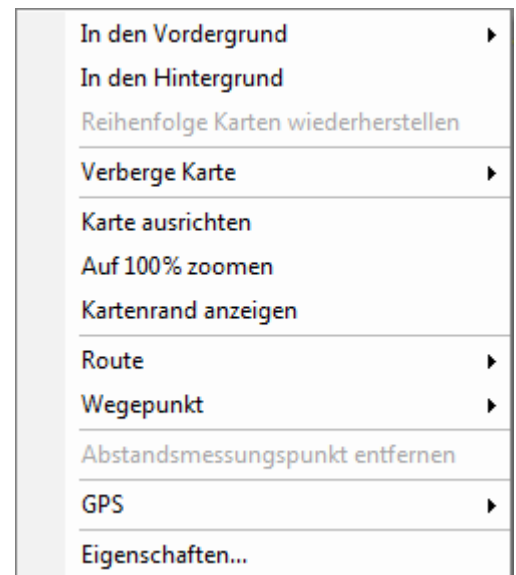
In den Vordergrund
In den Hintergrund
Reihenfolge Karten wiederherstellen

Verberge Karte

Karte ausrichten
Auf 100% zoomen
Kartenrand anzeigen

Route
Wegepunkt

Abstandsmessungspunkt entfernen

GPS

Eigenschaften...